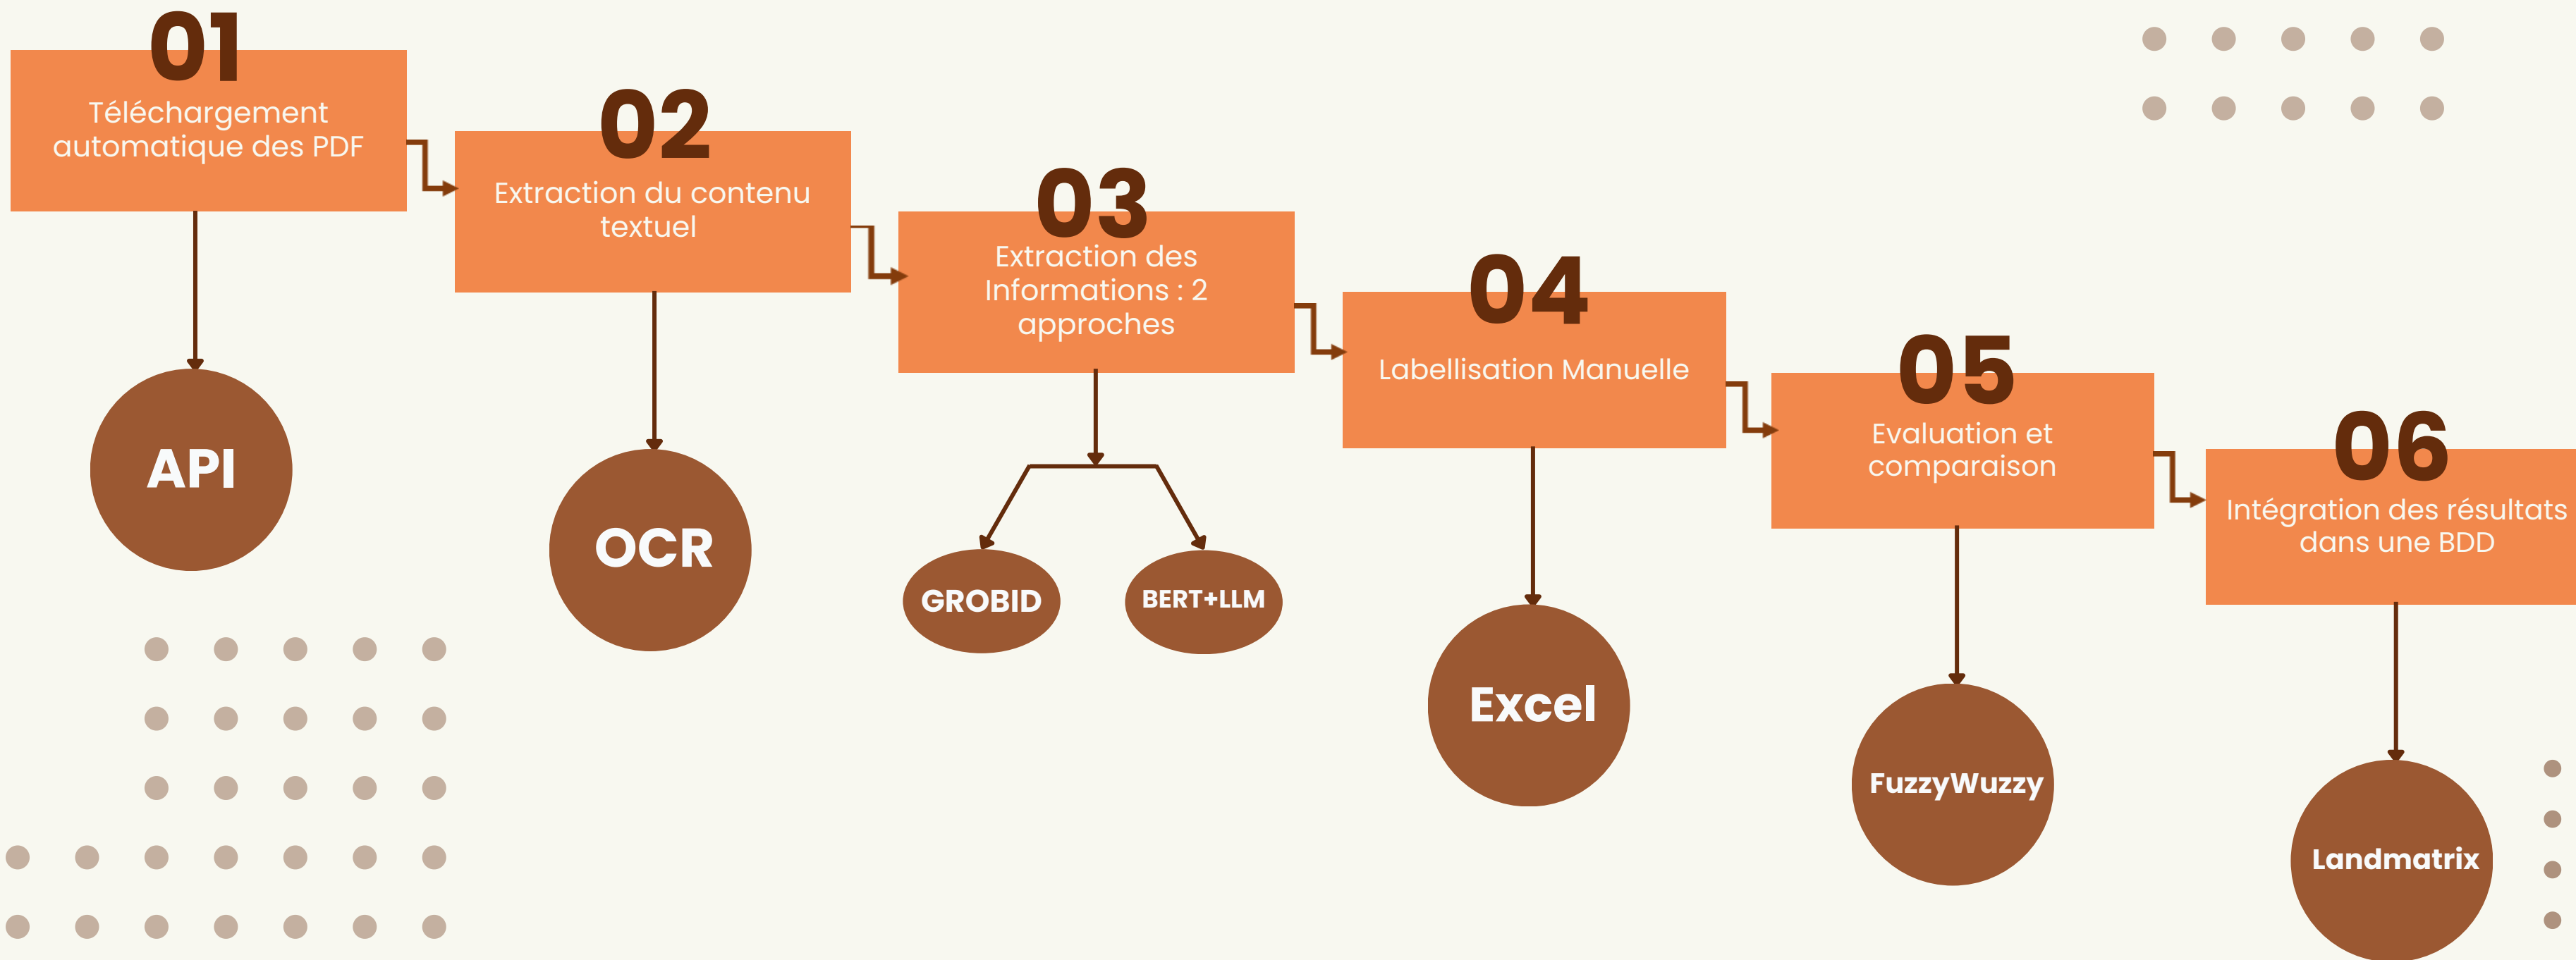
01
Téléchargement automatique des PDF

API

02
Extraction du contenu textuel

OCR

03
Extraction des Informations : 2 approches

GROBID

BERT+LLM

04
Labellisation Manuelle

Excel

05
Evaluation et comparaison

FuzzyWuzzy

06
Intégration des résultats dans une BDD

Landmatrix